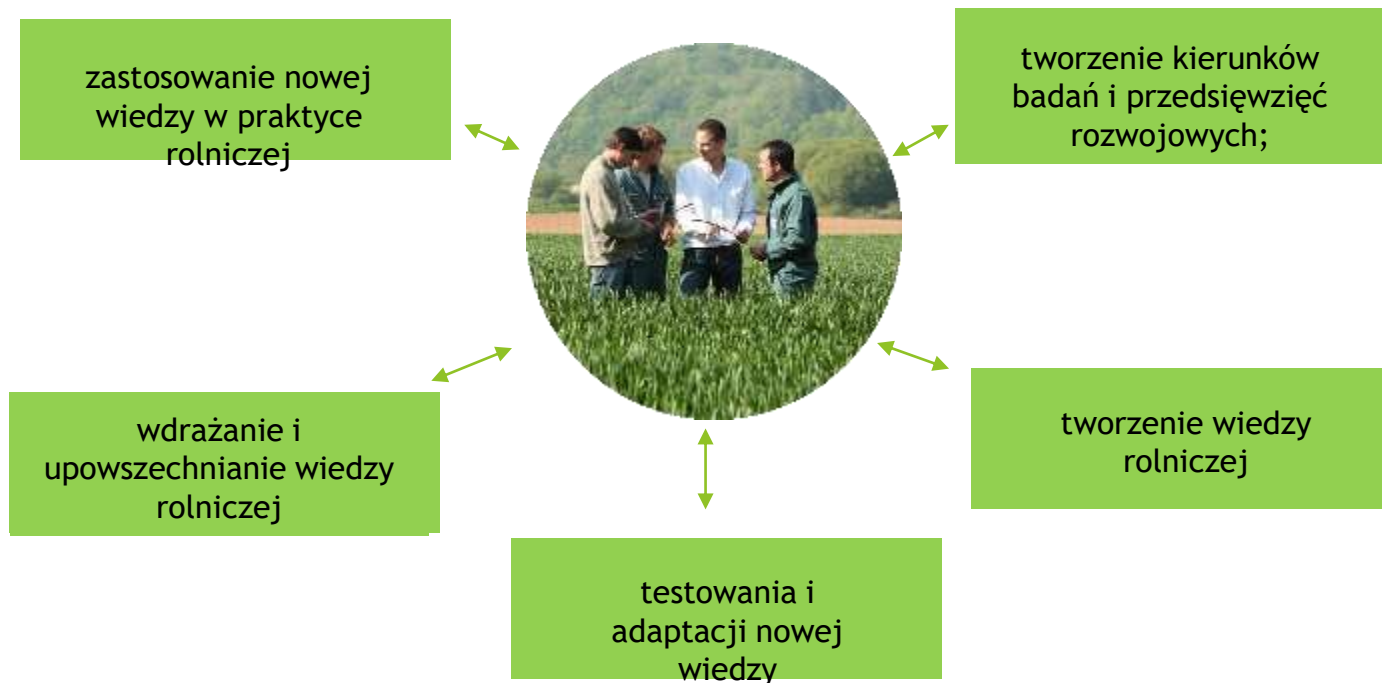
zastosowanie nowej wiedzy w praktyce rolniczej

tworzenie kierunków badań i przedsięwzięć rozwojowych;

wdrażanie i upowszechnianie wiedzy rolniczej

tworzenie wiedzy rolniczej

testowania i adaptacji nowej wiedzy